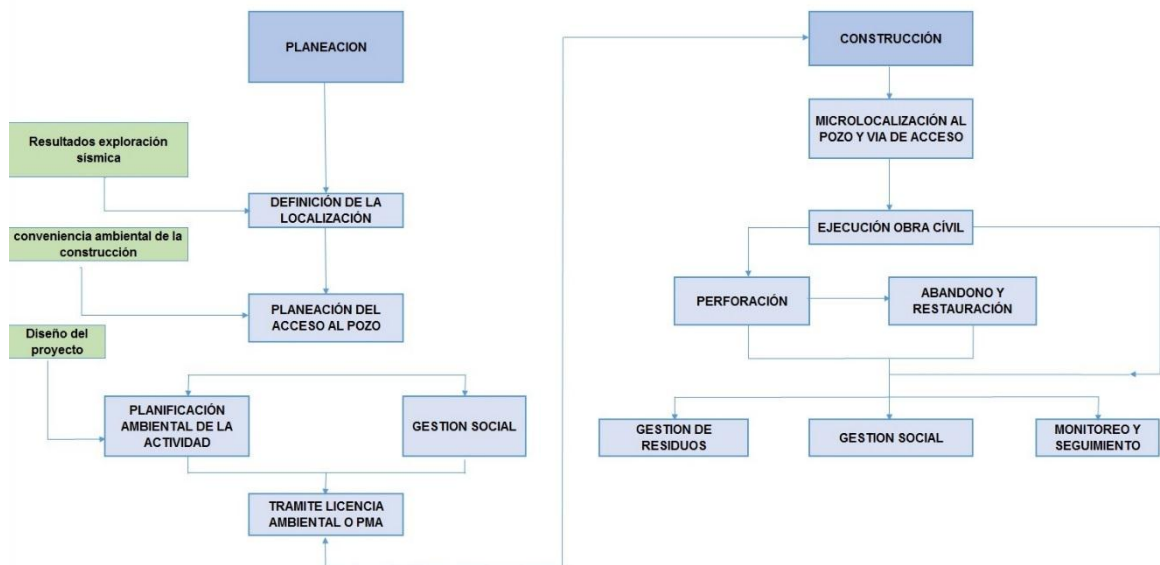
PLANEACION

Resultados exploración sismica

DEFINICIÓN DE LA LOCALIZACIÓN

conveniencia ambiental de la construcción

PLANEACIÓN DEL ACCESO AL POZO

Diseño del proyecto

PLANIFICACIÓN AMBIENTAL DE LA ACTIVIDAD

GESTION SOCIAL

TRAMITE LICENCIA AMBIENTAL O PMA

CONSTRUCCIÓN

MICROLOCALIZACIÓN AL POZO Y VIA DE ACCESO

EJECUCIÓN OBRA CÍVIL

PERFORACIÓN

ABANDONO Y RESTAURACIÓN

GESTION DE RESIDUOS

GESTION SOCIAL

MONITOREO Y SEGUIMIENTO